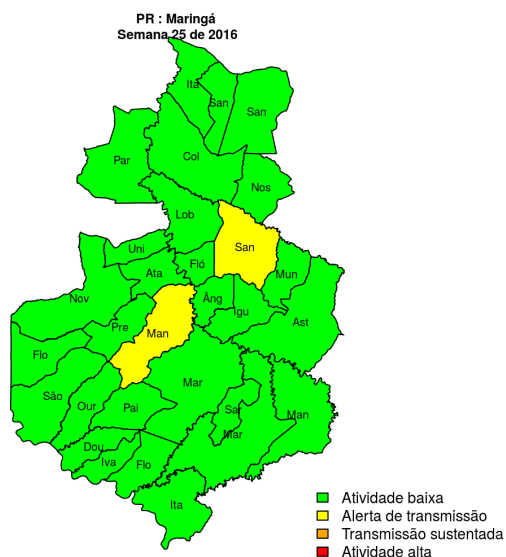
PR : Maringá
Semana 25 de 2016

Ita
San
San
Par
Col
Nos
Lob
San
Uni
Ata
Fló
Mun
Nov
Âng
Igu
Pre
Ast
Man
Flo
Mar
São
Our
Pai
Sar
Mar
Man
Dou
Iva
Flo
Ita

Atividade baixa
Alerta de transmissão
Transmissão sustentada
Atividade alta